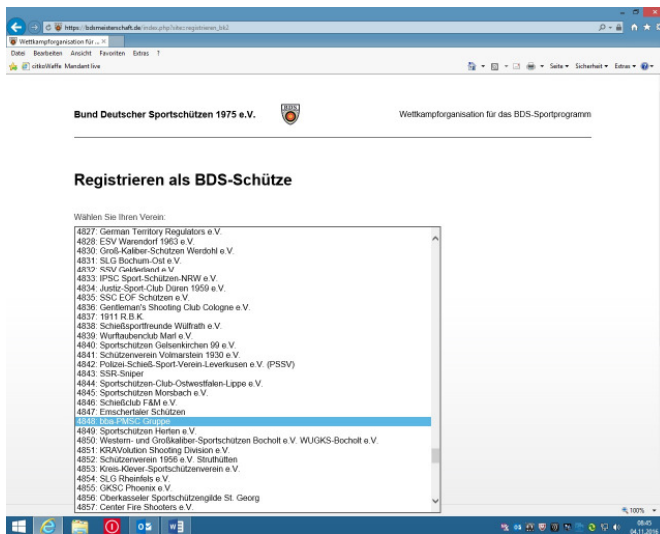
https://bdsmeisterschaft.de/index.php?site=registrieren_bb2

Wettkampforganisation für ... ×

Datei Bearbeiten Ansicht Favoriten Extras ?

otkoWaffe Mandant live

Seite ▾ Sicherheit ▾ Extras ▾

Bund Deutscher Sportschützen 1975 e.V.

BDS

Wettkampforganisation für das BDS-Sportprogramm

Registrieren als BDS-Schütze

Wählen Sie Ihren Verein:

4827: German Territory Regulators e.V.
4828: ESV Warendorf 1963 e.V.
4830: Groß-Kaliber-Schützen Werdohl e.V.
4831: SLG Bochum-Ost e.V.
4832: SSV Gelderland e.V.
4833: IPSC Sport-Schützen-NRW e.V.
4834: Justiz-Sport-Club Düren 1959 e.V.
4835: SSC EOF Schützen e.V.
4836: Gentleman's Shooting Club Cologne e.V.
4837: 1911 R.B.K.
4838: Schießsportfreunde Wülfrath e.V.
4839: Wurftaubenclub Marl e.V.
4840: Sportschützen Gelsenkirchen 99 e.V.
4841: Schützenverein Volmarstein 1930 e.V.
4842: Polizei-Schieß-Sport-Verein-Leverkusen e.V. (PSSV)
4843: SSR-Sniper
4844: Sportschützen-Club-Ostwestfalen-Lippe e.V.
4845: Sportschützen Morsbach e.V.
4846: Schießclub F&M e.V.
4847: Emschertaler Schützen
4848: bba-PMSC Gruppe
4849: Sportschützen Herten e.V.
4850: Western- und Großkaliber-Sportschützen Bocholt e.V. WUGKS-Bocholt e.V.
4851: KRAVolution Shooting Division e.V.
4852: Schützenverein 1956 e.V. Struthütten
4853: Kreis-Klever-Sportschützenverein e.V.
4854: SLG Rheinfels e.V.
4855: GKSC Phoenix e.V.
4856: Oberkasseler Sportschützengilde St. Georg
4857: Center Fire Shooters e.V.

100%

08:45
04.11.2016